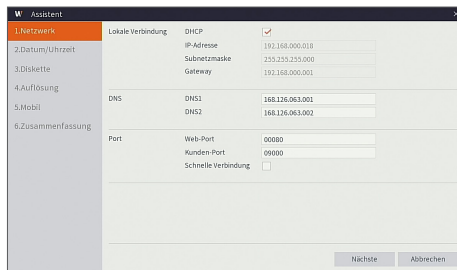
W Assistent

1.Netzwerk
2.Datum/Uhrzeit
3.Diskette
4.Auflösung
5.Mobil
6.Zusammenfassung

Lokale Verbindung
DHCP ✓
IP-Adresse 192.168.000.018
Subnetzmaske 255.255.255.000
Gateway 192.168.000.001

DNS
DNS1 168.126.063.001
DNS2 168.126.063.002

Port
Web-Port 00080
Kunden-Port 09000
Schnelle Verbindung

Nächste
Abbrechen